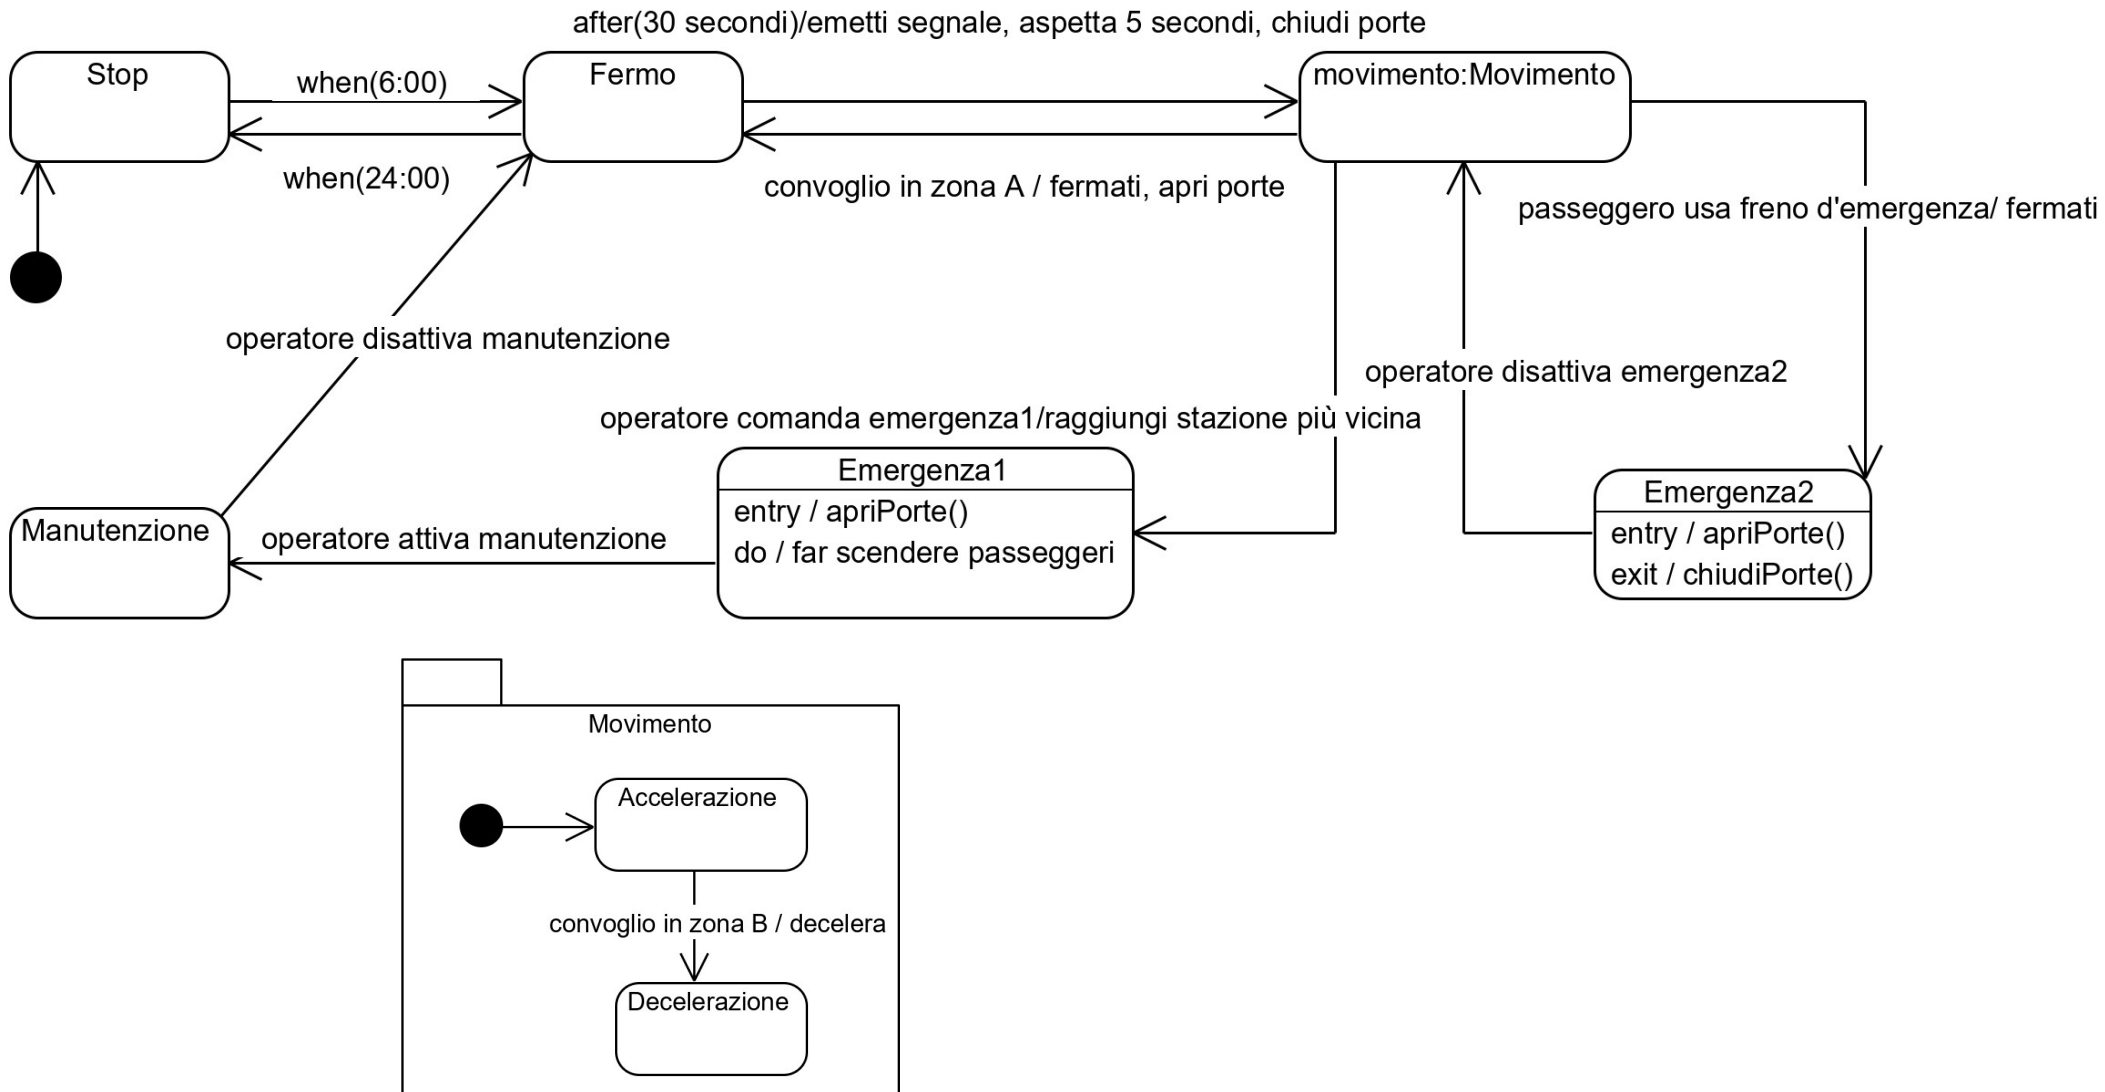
after(30 secondi)/emetti segnale, aspetta 5 secondi, chiudi porte

Stop

when(6:00)

Fermo

movimento:Movimento

when(24:00)

convoglio in zona A / fermati, apri porte

passeggero usa freno d'emergenza/ fermati

operatore disattiva manutenzione

operatore disattiva emergenza2

operatore comanda emergenza1/raggiungi stazione più vicina

Emergenza1
entry / apriPorte()
do / far scendere passeggeri

Emergenza2
entry / apriPorte()
exit / chiudiPorte()

Manutenzione

operatore attiva manutenzione

Movimento

Accelerazione

convoglio in zona B / decelera

Decelerazione